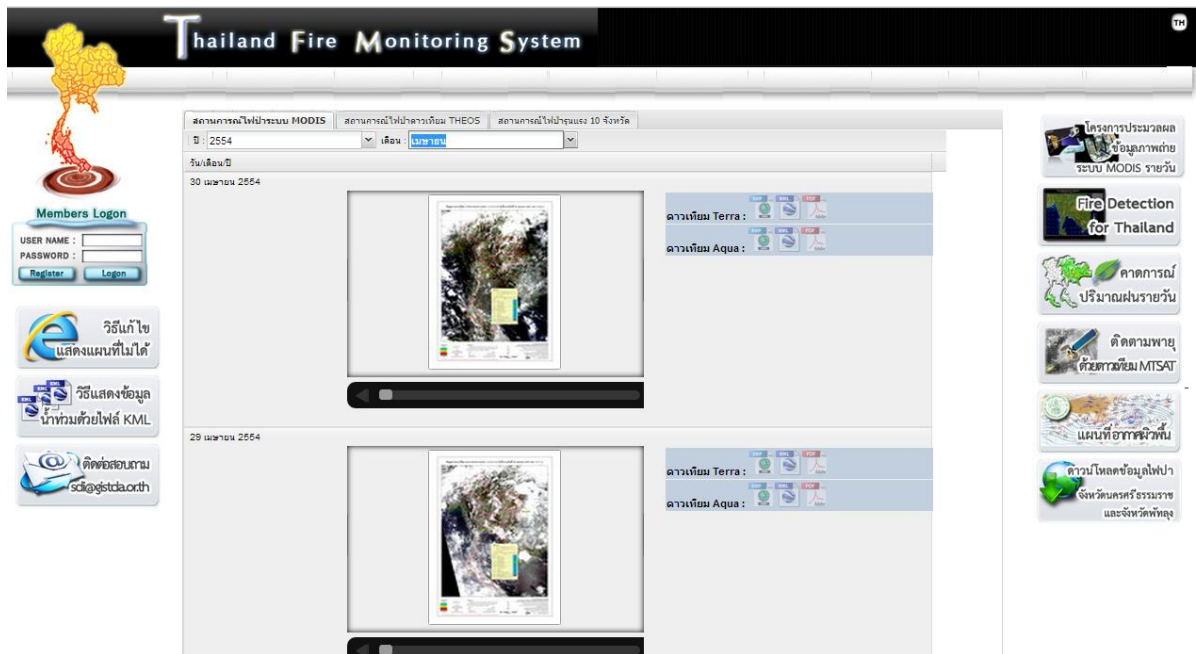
Thailand Fire Monitoring System

TH

Members Logon
USER NAME :
PASSWORD :
Register Logon

วิธีแก้ไขแสดงแผนที่ไม่ได้

KML วิธีแสดงข้อมูลน้ำท่วมด้วยไฟล์ KML

ติดต่อสอบถาม sdi@gistda.or.th

สถานการณ์ไฟป่าระบบ MODIS | สถานการณ์ไฟป่าดาวเทียม THEOS | สถานการณ์ไฟป่ารุนแรง 10 จังหวัด

ปี : 2554 เดือน : เมษายน

วัน/เดือน/ปี

30 เมษายน 2554

ดาวเทียม Terra : SHP KML PDF
ดาวเทียม Aqua : SHP KML PDF

29 เมษายน 2554

ดาวเทียม Terra : SHP KML PDF
ดาวเทียม Aqua : SHP KML PDF

โครงการประมวลผลข้อมูลภาพถ่ายระบบ MODIS รายวัน

Fire Detection for Thailand

คาดการณ์ปริมาณฝนรายวัน

ติดตามพายุด้วยดาวเทียม MTSAT

แผนที่อากาศผิวพื้น

ดาวน์โหลดข้อมูลไฟป่าจังหวัดนครศรีธรรมราชและจังหวัดพัทลุง